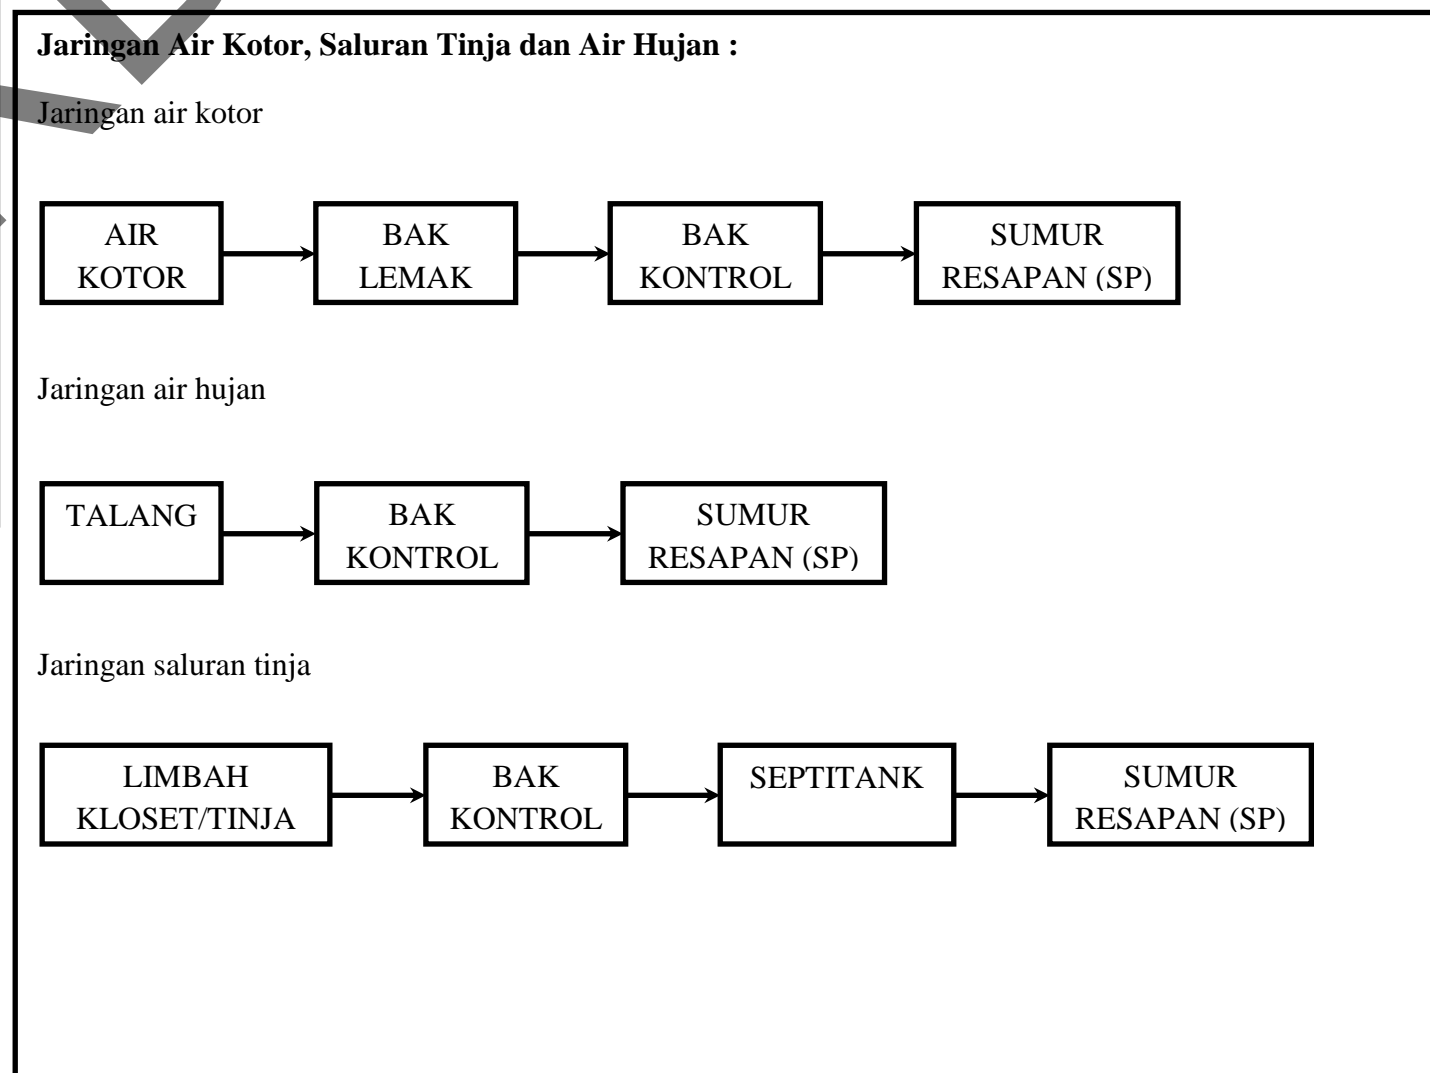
**Jaringan Air Kotor, Saluran Tinja dan Air Hujan :**

Jaringan air kotor

AIR KOTOR

BAK LEMAK

BAK KONTROL

SUMUR RESAPAN (SP)

Jaringan air hujan

TALANG

BAK KONTROL

SUMUR RESAPAN (SP)

Jaringan saluran tinja

LIMBAH KLOSET/TINJA

BAK KONTROL

SEPTITANK

SUMUR RESAPAN (SP)